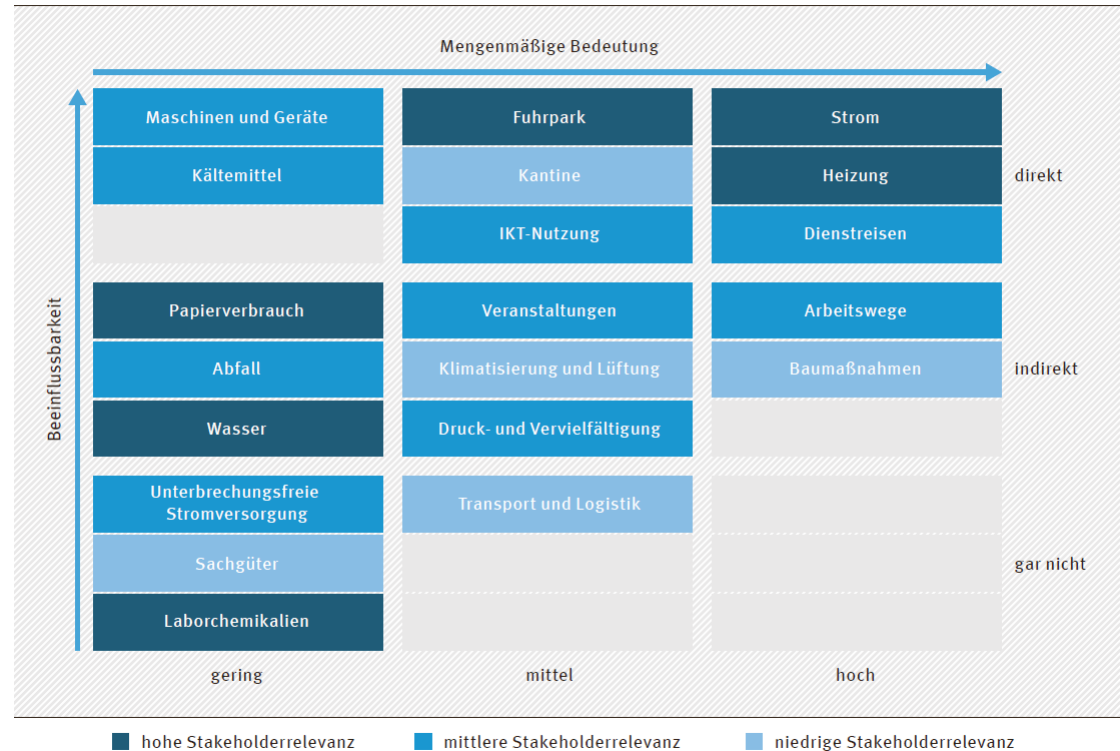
Mengenmäßige Bedeutung

Beeinflussbarkeit

| | gering | mittel | hoch |
|---|---|---|---|
| direkt | Maschinen und Geräte | Fuhrpark | Strom |
| | Kältemittel | Kantine | Heizung |
| | | IKT-Nutzung | Dienstreisen |
| indirekt | Papierverbrauch | Veranstaltungen | Arbeitswege |
| | Abfall | Klimatisierung und Lüftung | Baumaßnahmen |
| | Wasser | Druck- und Vervielfältigung | |
| gar nicht | Unterbrechungsfreie Stromversorgung | Transport und Logistik | |
| | Sachgüter | | |
| | Laborchemikalien | | |

hohe Stakeholderrelevanz
mittlere Stakeholderrelevanz
niedrige Stakeholderrelevanz